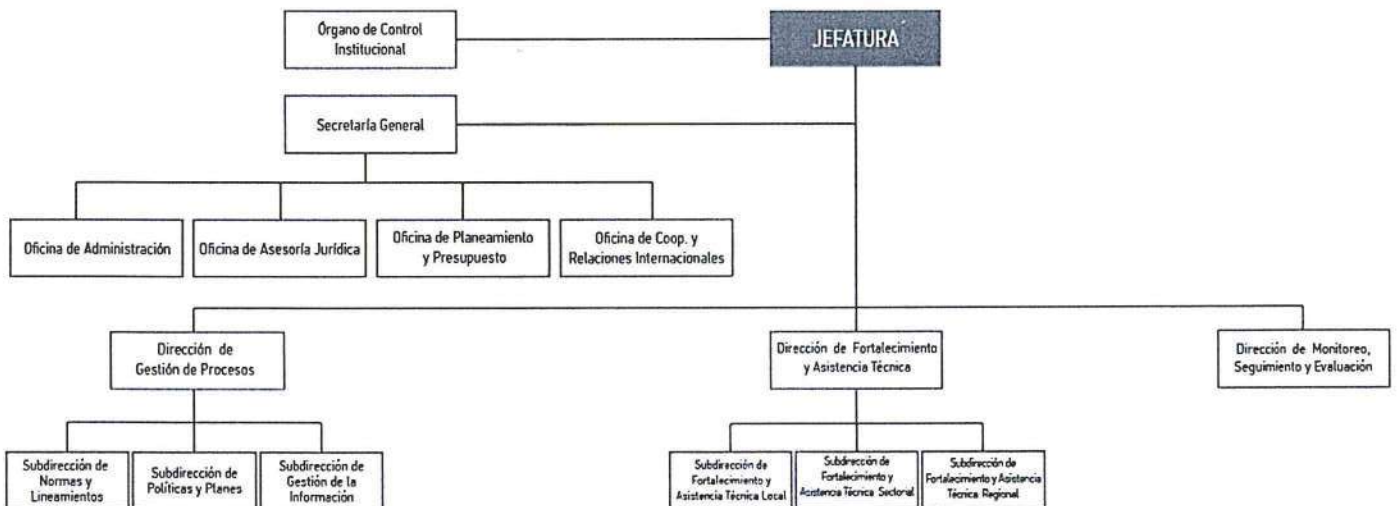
JEFATURA

Órgano de Control Institucional

Secretaría General

Oficina de Administración

Oficina de Asesoría Jurídica

Oficina de Planeamiento y Presupuesto

Oficina de Coop. y Relaciones Internacionales

Dirección de Gestión de Procesos

Dirección de Fortalecimiento y Asistencia Técnica

Dirección de Monitoreo, Seguimiento y Evaluación

Subdirección de Normas y Lineamientos

Subdirección de Políticas y Planes

Subdirección de Gestión de la Información

Subdirección de Fortalecimiento y Asistencia Técnica Local

Subdirección de Fortalecimiento y Asistencia Técnica Sectorial

Subdirección de Fortalecimiento y Asistencia Técnica Regional